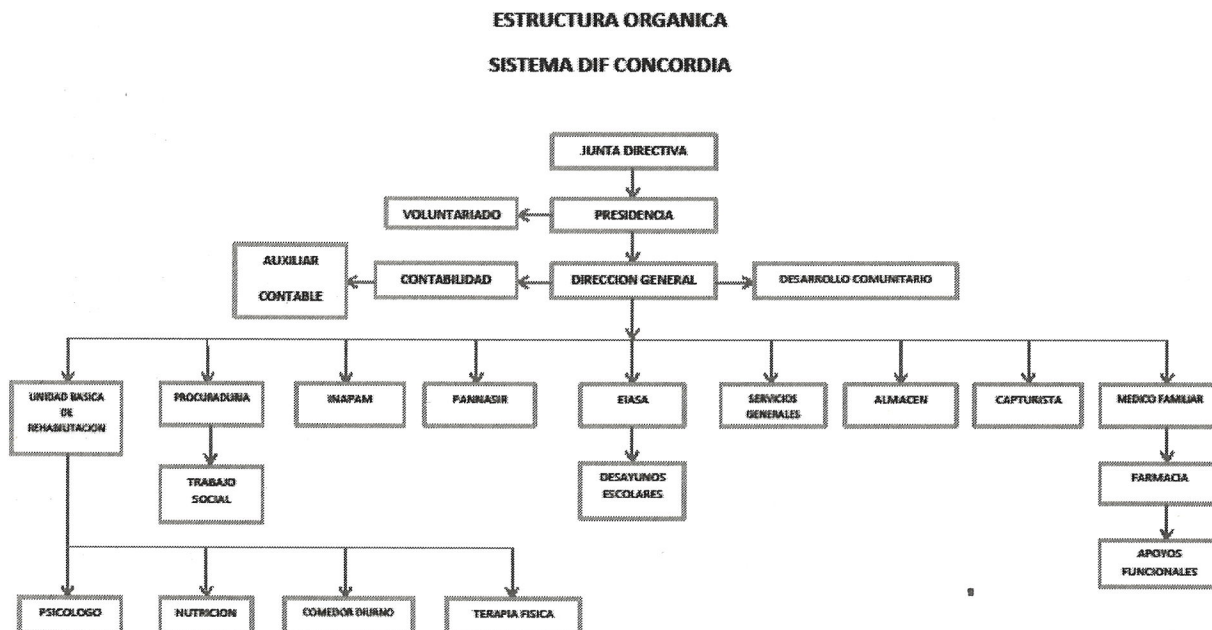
ESTRUCTURA ORGANICA

SISTEMA DIF CONCORDIA

JUNTA DIRECTIVA

VOLUNTARIADO

PRESIDENCIA

AUXILIAR CONTABLE

CONTABILIDAD

DIRECCION GENERAL

DESARROLLO COMUNITARIO

UNIDAD BASICA DE REHABILITACION

PROCURADURIA

INAPAM

PANNASIR

EIASA

SERVICIOS GENERALES

ALMACEN

CAPTURISTA

MEDICO FAMILIAR

TRABAJO SOCIAL

DESAYUNOS ESCOLARES

FARMACIA

APOYOS FUNCIONALES

PSICOLOGO

NUTRICION

COMEDOR DIURNO

TERAPIA FISICA